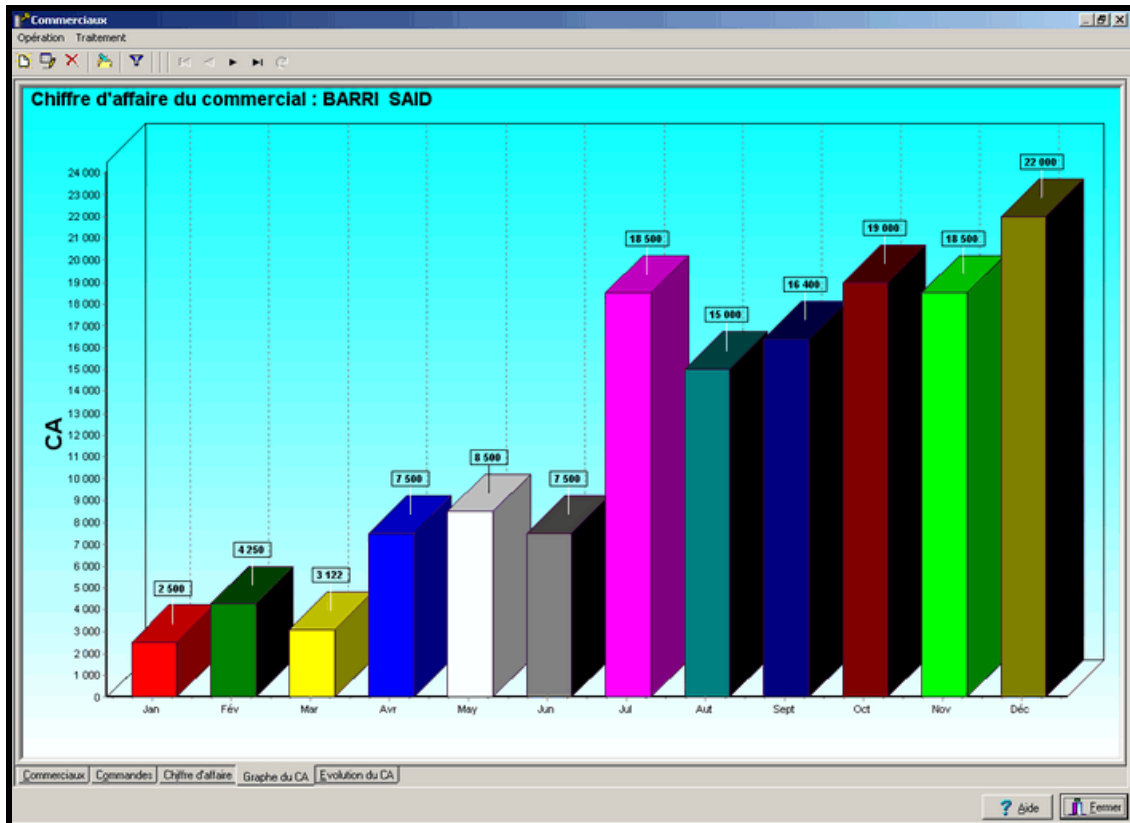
Commerciaux

Opération Traitement

Chiffre d'affaire du commercial : BARRI SAID

CA

24 000
23 000
22 000
21 000
20 000
19 000
18 000
17 000
16 000
15 000
14 000
13 000
12 000
11 000
10 000
9 000
8 000
7 000
6 000
5 000
4 000
3 000
2 000
1 000
0

2 500
4 250
3 122
7 500
8 500
7 500
18 500
15 000
16 400
19 000
18 500
22 000

Jan Fév Mar Avr May Jun Jul Aut Sept Oct Nov Déc

Commerciaux | Commandes | Chiffre d'affaire | Graphe du CA | Evolution du CA

Aide
Fermer